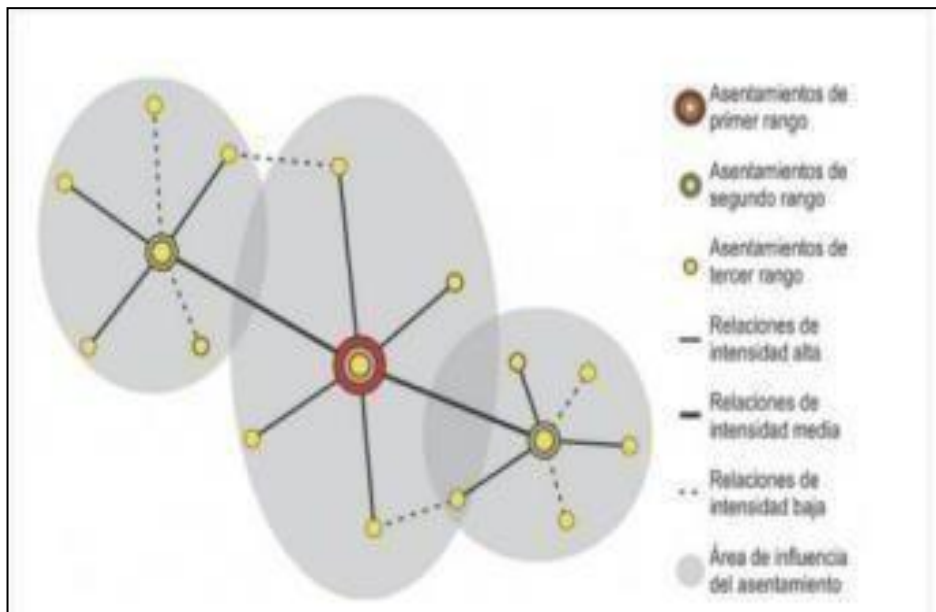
Asentamientos de primer rango

Asentamientos de segundo rango

Asentamientos de tercer rango

Relaciones de intensidad alta

Relaciones de intensidad media

Relaciones de intensidad baja

Área de influencia del asentamiento